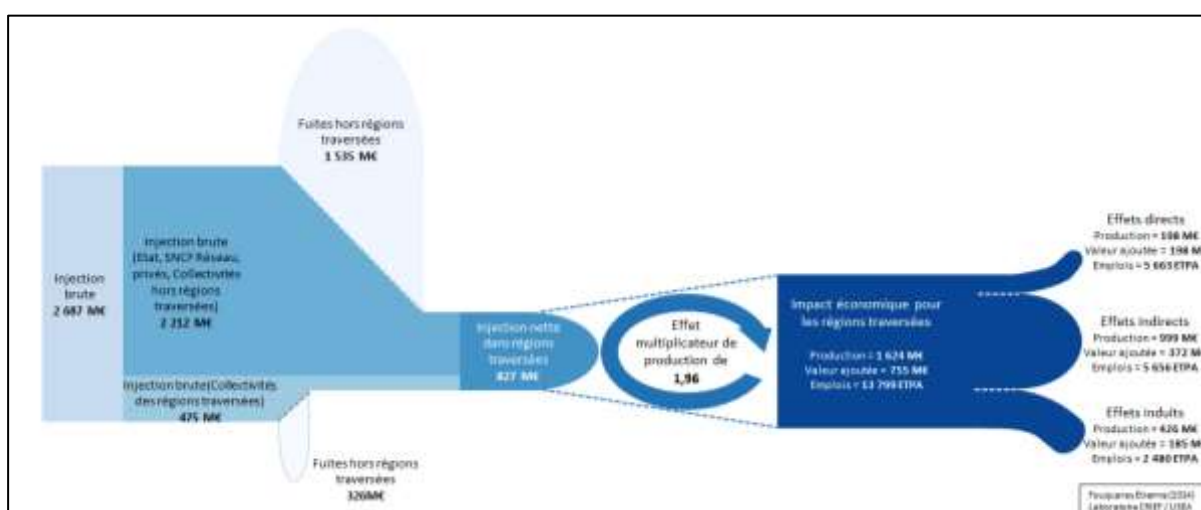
Fuites hors régions traversées
1 535 M€

Injection brute
2 687 M€

Injection brute (Etat, SNCF Réseau, privés, Collectivités hors régions traversées)
2 212 M€

Injection brute (Collectivités des régions traversées)
475 M€

Fuites hors régions traversées
326M€

Injection nette dans régions traversées
827 M€

Effet multiplicateur de production de
1,96

Impact économique pour les régions traversées
Production = 1 624 M€
Valeur ajoutée = 755 M€
Emplois = 13 799 ETPA

Effets directs
Production = 198 M€
Valeur ajoutée = 198 M€
Emplois = 5 663 ETPA

Effets indirects
Production = 999 M€
Valeur ajoutée = 372 M€
Emplois = 5 656 ETPA

Effets induits
Production = 426 M€
Valeur ajoutée = 185 M€
Emplois = 2 480 ETPA

Fouqueray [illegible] (2024)
Laboratoire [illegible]